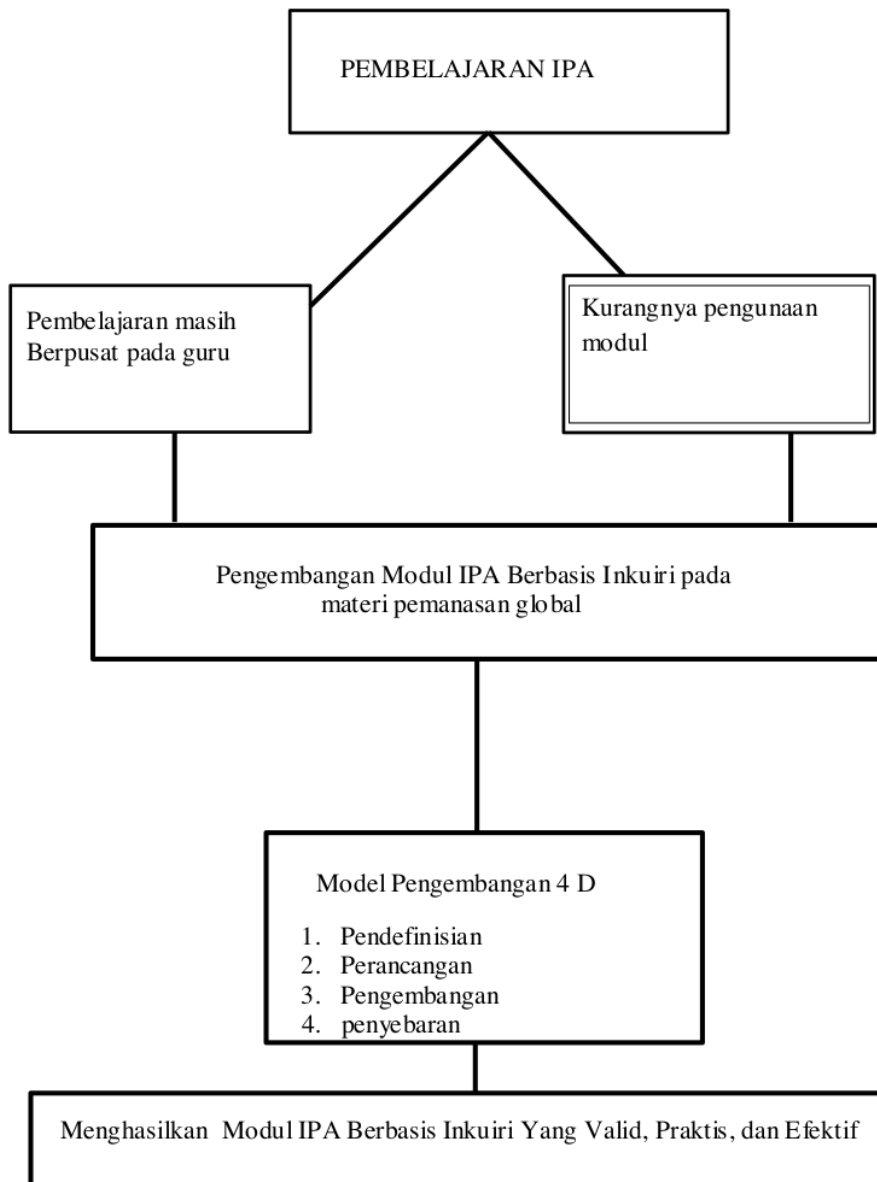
PEMBELAJARAN IPA

Pembelajaran masih Berpusat pada guru

Kurangnya pengunaan modul

Pengembangan Modul IPA Berbasis Inkuiri pada materi pemanasan global

Model Pengembangan 4 D

1. Pendefinisian
2. Perancangan
3. Pengembangan
4. penyebaran

Menghasilkan Modul IPA Berbasis Inkuiri Yang Valid, Praktis, dan Efektif